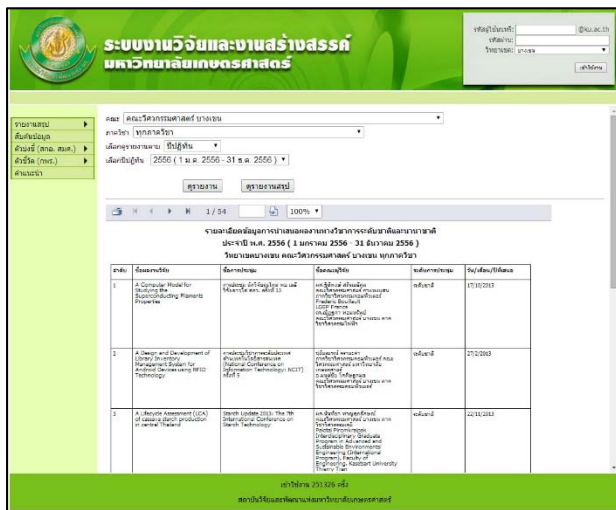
ระบบงานวิจัยและงานสร้างสรรค์
มหาวิทยาลัยเกษตรศาสตร์

รหัสผู้ใช้บริการ: @ku.ac.th
รหัสผ่าน:
วิทยาเขต: บางเขน
เข้าใช้งาน

รายงานสรุป
สืบค้นข้อมูล
ตัวบ่งชี้ (สกอ. สมศ.)
ตัวชี้วัด (กพร.)
คำแนะนำ

คณะ คณะวิศวกรรมศาสตร์ บางเขน
ภาควิชา ทุกภาควิชา
เลือกรูปแบบรายงาน ปีปฏิทิน
เลือกปีปฏิทิน 2556 ( 1 ม.ค. 2556 - 31 ธ.ค. 2556 )

ดูรายงาน ดูรายงานสรุป

1 / 54 100%

รายละเอียดข้อมูลการนำเสนอผลงานทางวิชาการระดับชาติและนานาชาติ
ประจำปี พ.ศ. 2556 ( 1 มกราคม 2556 - 31 ธันวาคม 2556 )
วิทยาเขตบางเขน คณะวิศวกรรมศาสตร์ บางเขน ทุกภาควิชา

| ลำดับ | ชื่อผลงานวิจัย | ชื่อการประชุม | ชื่อคณะผู้วิจัย | ระดับการประชุม | วัน/เดือน/ปีที่เสนอ |
|---|---|---|---|---|---|
| 1 | A Computer Model for Studying the Superconducting Filaments Properties | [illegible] | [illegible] | ระดับชาติ | 17/10/2013 |
| 2 | A Design and Development of Library Inventory Management System for Android Devices using RFID Technology | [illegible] (National Conference on Information Technology: NCIT) ครั้งที่ 5 | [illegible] | ระดับชาติ | 27/2/2013 |
| 3 | A Lifecycle Assessment (LCA) of cassava starch production in central Thailand | Starch Update 2013: The 7th International Conference on Starch Technology | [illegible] Pawat Pimonmanee Interdisciplinary Graduate Program in Advanced and Sustainable Environmental Engineering (International Program), Faculty of Engineering, Kasetsart University Thierry Tran | ระดับชาติ | 22/11/2013 |

เข้าใช้งาน 251326 ครั้ง
สถาบันวิจัยและพัฒนาแห่งมหาวิทยาลัยเกษตรศาสตร์